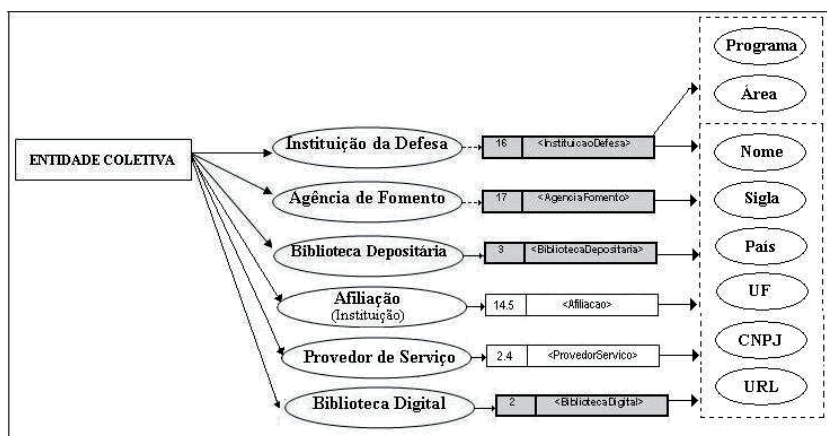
ENTIDADE COLETIVA

Instituição da Defesa
16 <InstituicaoDefesa>

Agência de Fomento
17 <AgenciaFomento>

Biblioteca Depositária
3 <BibliotecaDepositaria>

Afiliação (Instituição)
14.5 <Afiliacao>

Provedor de Serviço
2.4 <ProvedorServico>

Biblioteca Digital
2 <BibliotecaDigital>

Programa
Área

Nome
Sigla
País
UF
CNPJ
URL